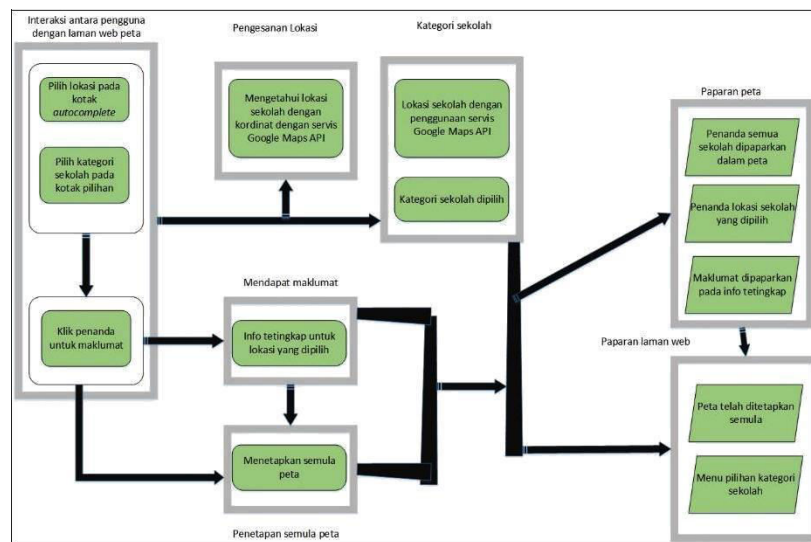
Interaksi antara pengguna dengan laman web peta

Pilih lokasi pada kotak *autocomplete*

Pilih kategori sekolah pada kotak pilihan

Klik penanda untuk maklumat

Pengesanan Lokasi

Mengetahui lokasi sekolah dengan kordinat dengan servis Google Maps API

Kategori sekolah

Lokasi sekolah dengan penggunaan servis Google Maps API

Kategori sekolah dipilih

Mendapat maklumat

Info tetingkap untuk lokasi yang dipilih

Menetapkan semula peta

Penetapan semula peta

Paparan peta

Penanda semua sekolah dipaparkan dalam peta

Penanda lokasi sekolah yang dipilih

Maklumat dipaparkan pada info tetingkap

Paparan laman web

Peta telah ditetapkan semula

Menu pilihan kategori sekolah